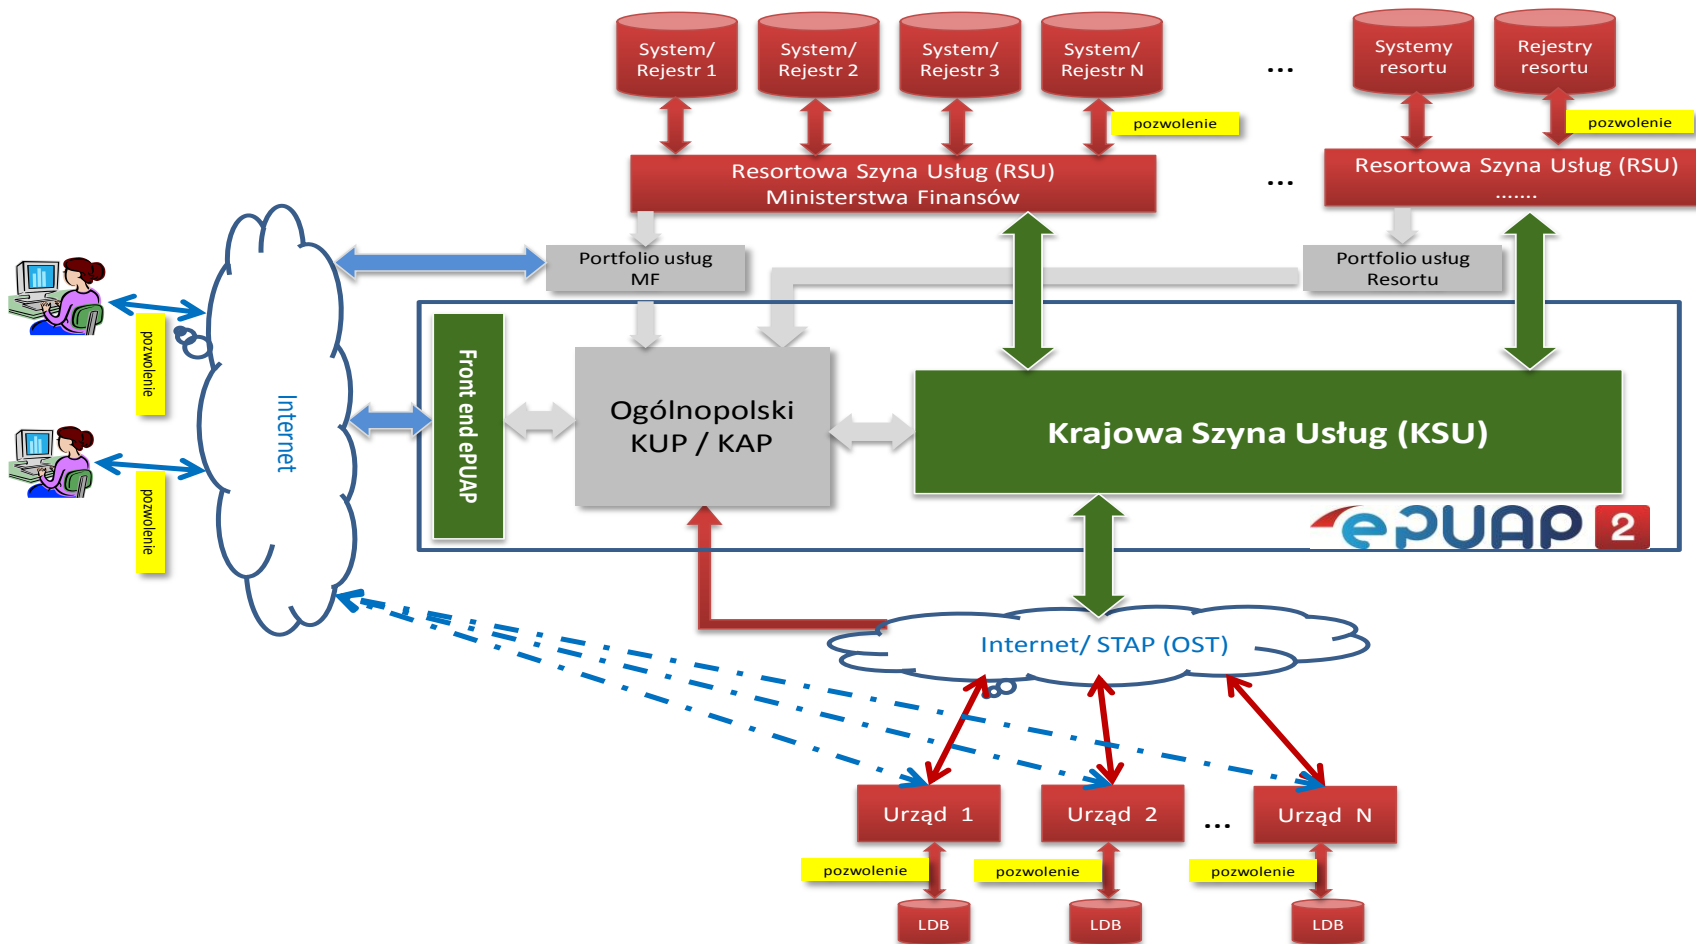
System/ Rejestr 1

System/ Rejestr 2

System/ Rejestr 3

System/ Rejestr N

...

Systemy resortu

Rejestry resortu

pozwolenie

pozwolenie

Resortowa Szyna Usług (RSU) Ministerstwa Finansów

...

Resortowa Szyna Usług (RSU) .......

Portfolio usług MF

Portfolio usług Resortu

pozwolenie

pozwolenie

Internet

Front end ePUAP

Ogólnopolski KUP / KAP

Krajowa Szyna Usług (KSU)

ePUAP 2

Internet/ STAP (OST)

Urząd 1

Urząd 2

...

Urząd N

pozwolenie

pozwolenie

pozwolenie

LDB

LDB

LDB